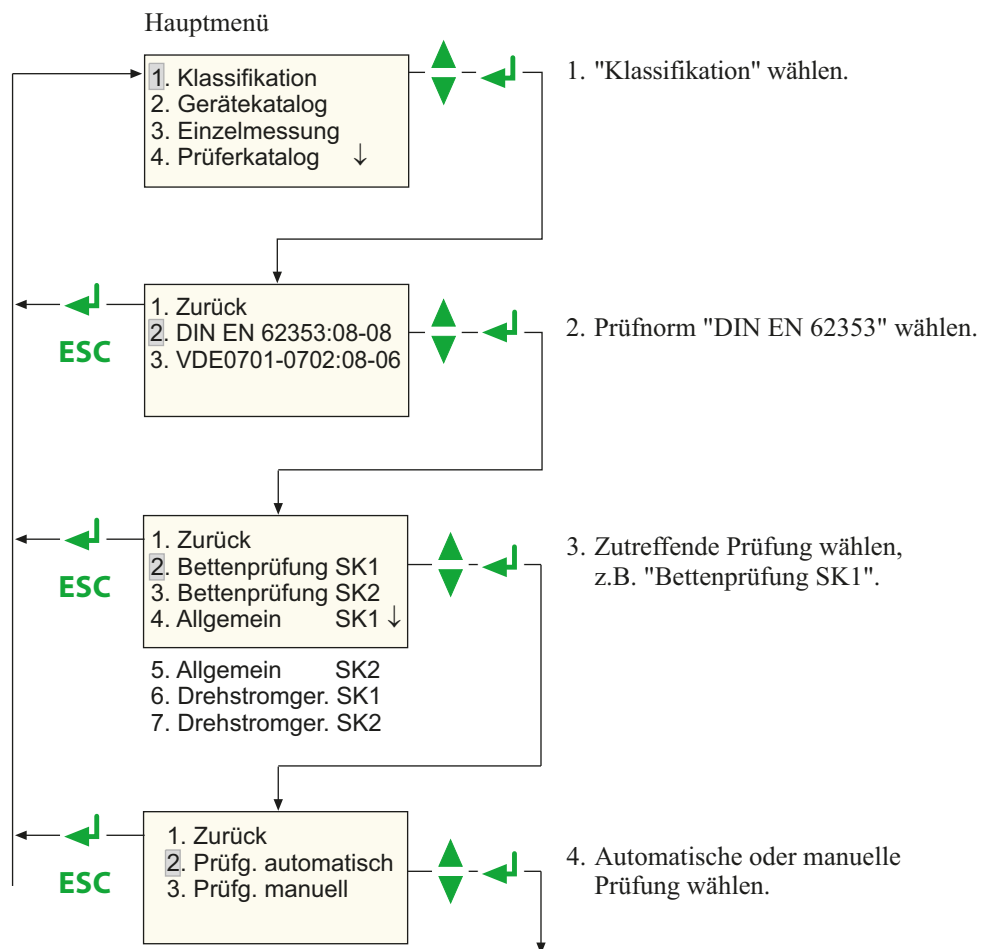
Hauptmenü

1. Klassifikation
2. Gerätekatalog
3. Einzelmessung
4. Prüferkatalog ↓

1. "Klassifikation" wählen.

ESC

1. Zurück
2. DIN EN 62353:08-08
3. VDE0701-0702:08-06

2. Prüfnorm "DIN EN 62353" wählen.

ESC

1. Zurück
2. Bettenprüfung SK1
3. Bettenprüfung SK2
4. Allgemein SK1 ↓

5. Allgemein SK2
6. Drehstromger. SK1
7. Drehstromger. SK2

3. Zutreffende Prüfung wählen, z.B. "Bettenprüfung SK1".

ESC

1. Zurück
2. Prüfg. automatisch
3. Prüfg. manuell

4. Automatische oder manuelle Prüfung wählen.